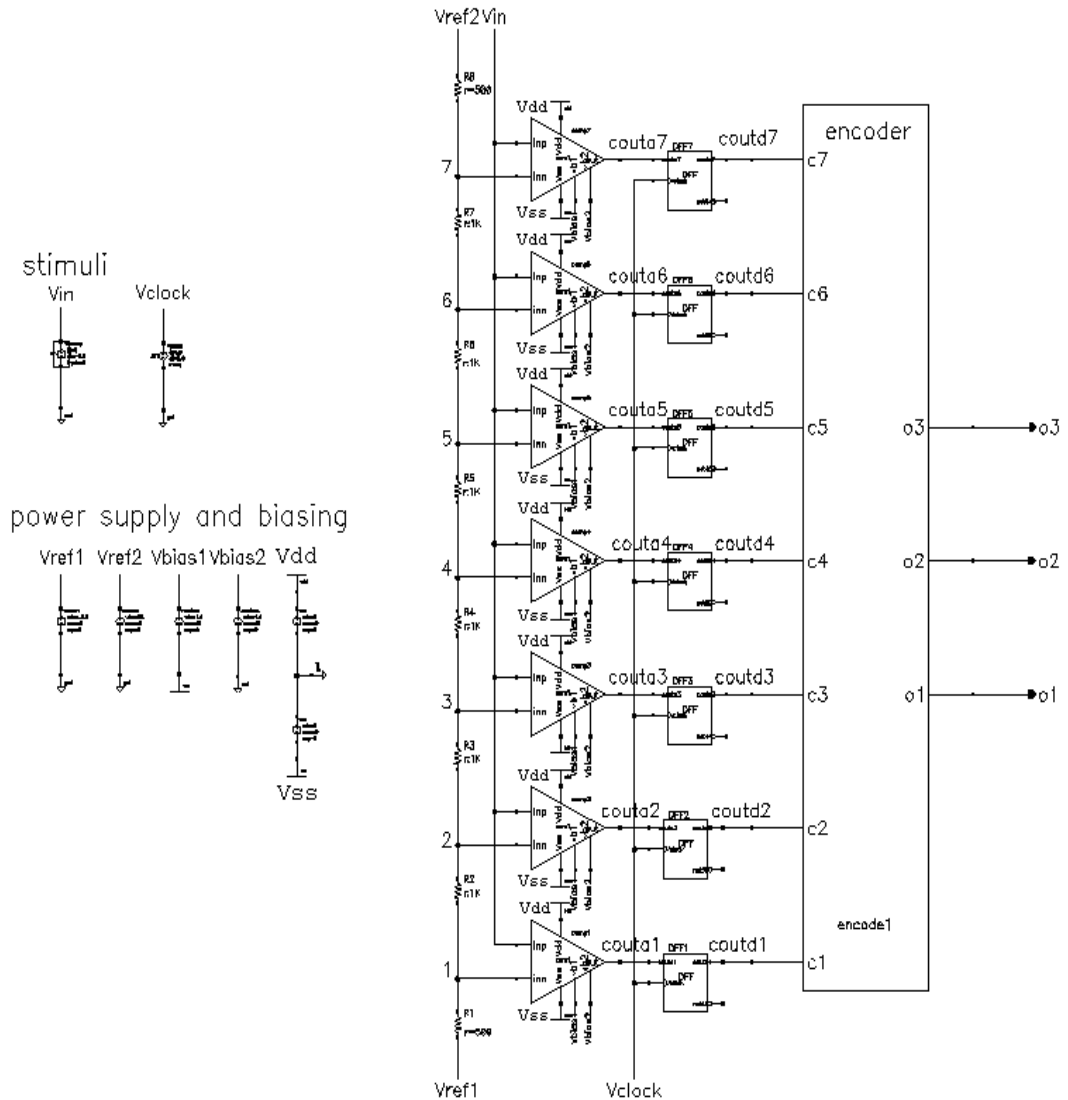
Vref2 Vin

R8
r=500

Vdd
7
Inp
Inn
Vss
couta7
DFF7
DFF
coutd7
c7

R7
r=1K

Vdd
6
Inp
Inn
Vss
couta6
DFF6
DFF
coutd6
c6

R6
r=1K

Vdd
5
Inp
Inn
Vss
couta5
DFF5
DFF
coutd5
c5

R5
r=1K

Vdd
4
Inp
Inn
Vss
couta4
DFF4
DFF
coutd4
c4

R4
r=1K

Vdd
3
Inp
Inn
Vss
couta3
DFF3
DFF
coutd3
c3

R3
r=1K

Vdd
2
Inp
Inn
Vss
couta2
DFF2
DFF
coutd2
c2

R2
r=1K

Vdd
1
Inp
Inn
Vss
couta1
DFF1
DFF
coutd1
c1

R1
r=500

Vref1
Vclock

encoder
o3
o2
o1
encode1

o3
o2
o1

stimuli
Vin
Vclock

power supply and biasing
Vref1 Vref2 Vbias1 Vbias2 Vdd
Vss